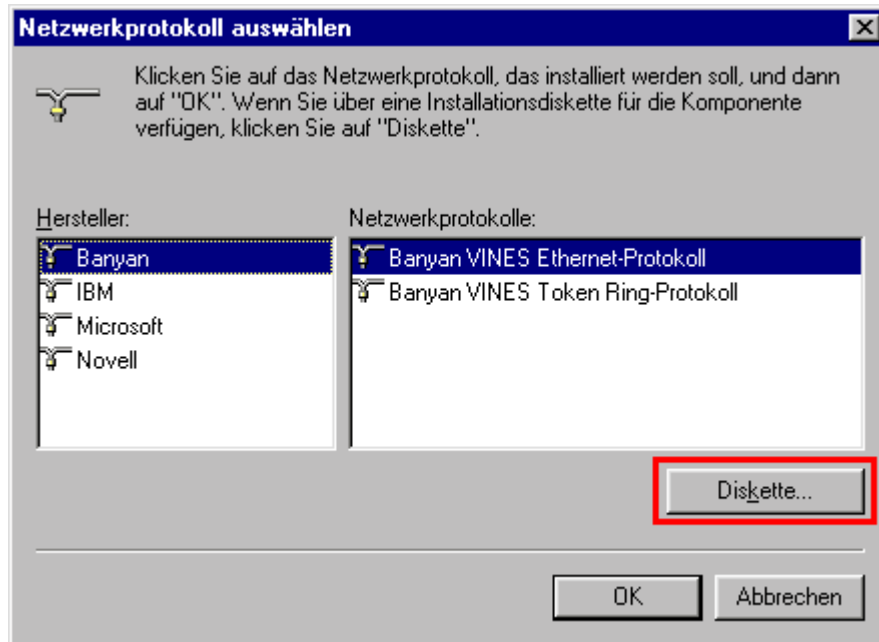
Netzwerkprotokoll auswählen

Klicken Sie auf das Netzwerkprotokoll, das installiert werden soll, und dann auf "OK". Wenn Sie über eine Installationsdiskette für die Komponente verfügen, klicken Sie auf "Diskette".

Hersteller:
Banyan
IBM
Microsoft
Novell

Netzwerkprotokolle:
Banyan VINES Ethernet-Protokoll
Banyan VINES Token Ring-Protokoll

Diskette...

OK
Abbrechen